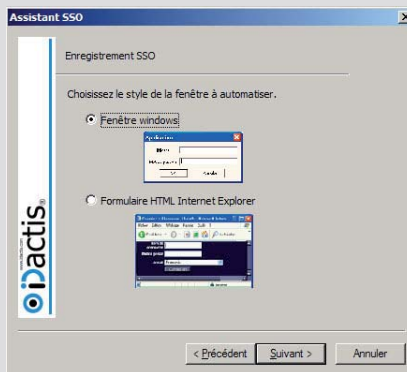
Assistant SSO

Enregistrement SSO

Choisissez le style de la fenêtre à automatiser.

Fenêtre windows

Application

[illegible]

Mot de passe

OK Annuler

Formulaire HTML Internet Explorer

Fichier Edition Affichage Favoris Outils ?

Nom d'utilisateur

Mot de passe

Domaine

Se connecter

ilactis

< Précédent Suivant > Annuler